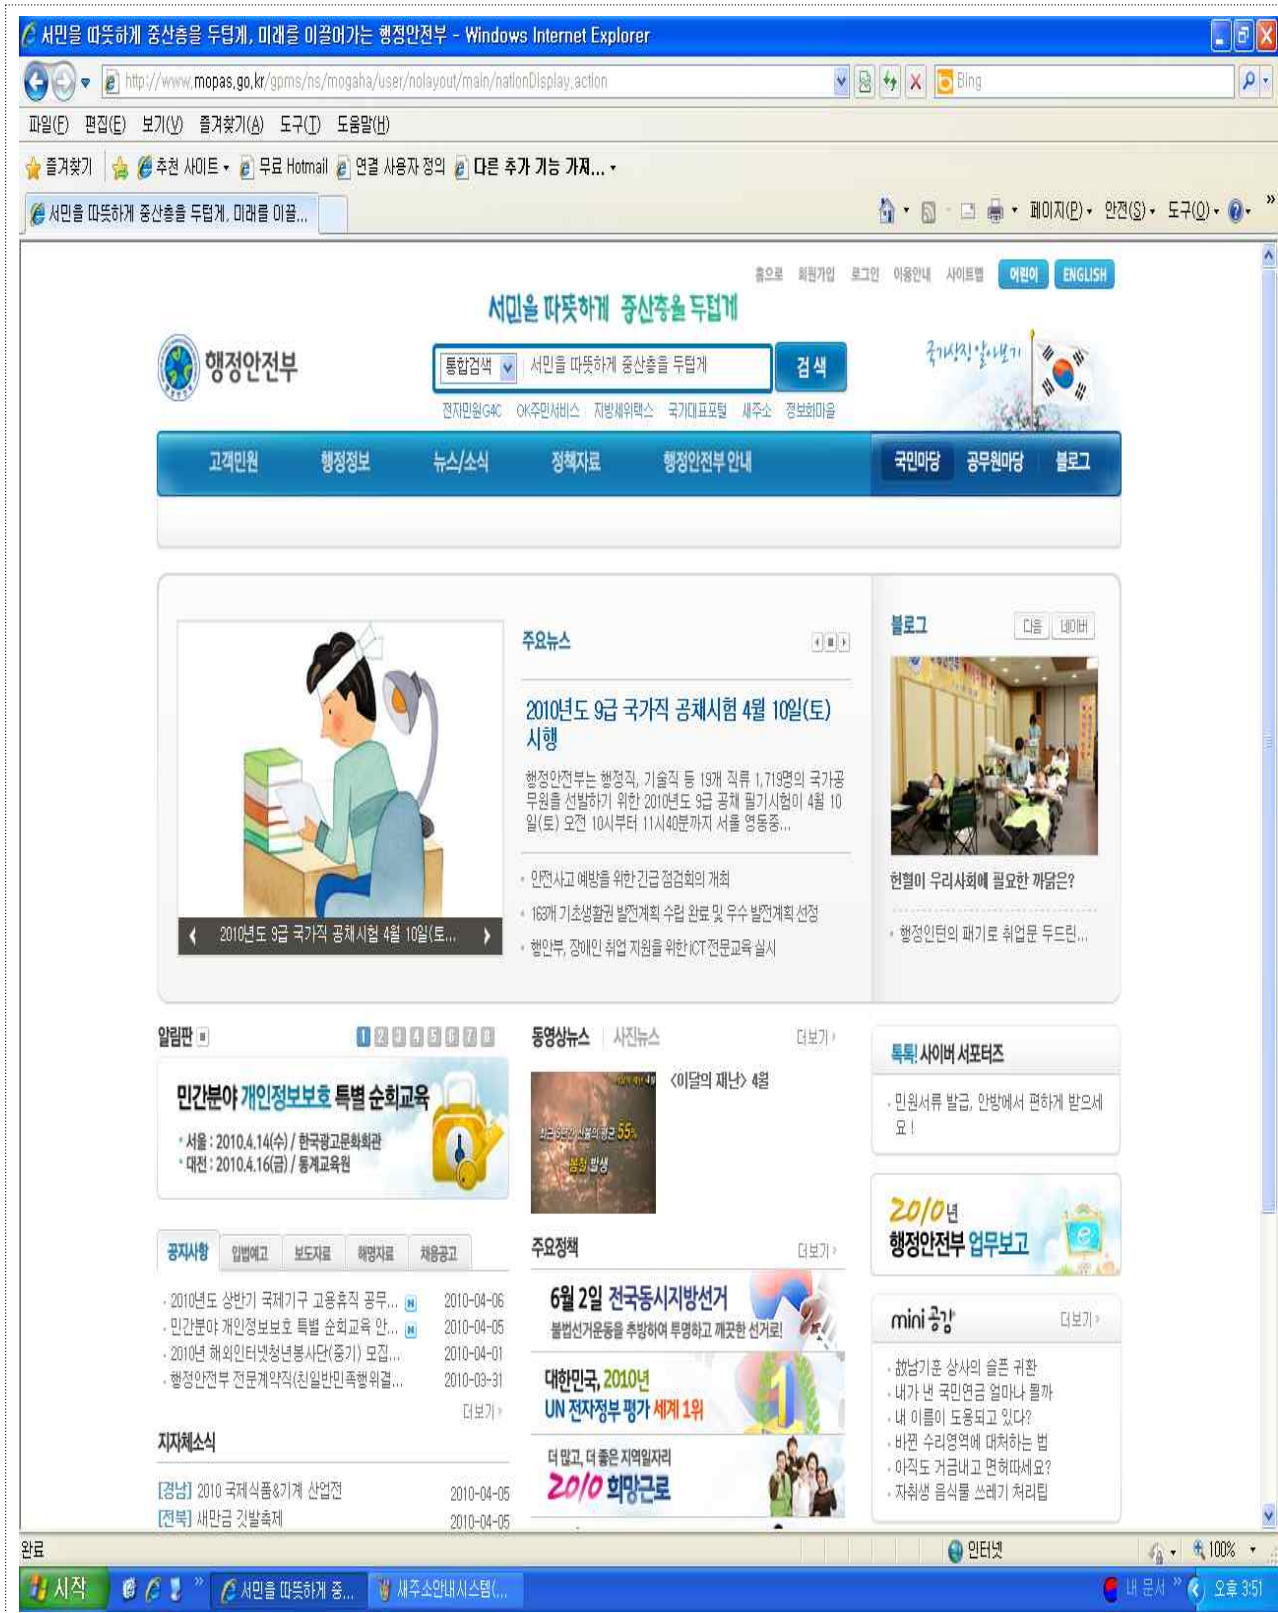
서민을 따뜻하게 중산층을 두텁게, 미래를 이끌어가는 행정안전부 - Windows Internet Explorer

http://www.mopas.go.kr/gpms/ns/mogaha/user/nolayout/main/nationDisplay.action

Bing

파일(F) 편집(E) 보기(V) 즐겨찾기(A) 도구(T) 도움말(H)

즐겨찾기 추천 사이트 무료 Hotmail 연결 사용자 정의 다른 추가 기능 가져...

서민을 따뜻하게 중산층을 두텁게, 미래를 이끌...

페이지(P) 안전(S) 도구(O)

홈으로 회원가입 로그인 이용안내 사이트맵 어린이 ENGLISH

서민을 따뜻하게 중산층을 두텁게

행정안전부

통합검색 서민을 따뜻하게 중산층을 두텁게 검색

전자민원G4C OK주민서비스 지방세위택스 국가대표포털 새주소 정보화마을

국가상징알아보기

고객민원 행정정보 뉴스/소식 정책자료 행정안전부 안내 국민마당 공무원마당 블로그

주요뉴스

2010년도 9급 국가직 공채시험 4월 10일(토) 시행

행정안전부는 행정직, 기술직 등 19개 직류 1,719명의 국가공무원을 선발하기 위한 2010년도 9급 공채 필기시험이 4월 10일(토) 오전 10시부터 11시40분까지 서울 영등중...

인전사고 예방을 위한 긴급점검회의 개최
163개 기초생활권 발전계획 수립 완료 및 우수 발전계획 선정
행안부, 장애인 취업 지원을 위한 ICT전문교육 실시

2010년도 9급 국가직 공채시험 4월 10일(토...

블로그 다음 네이버

헌혈이 우리사회에 필요한 까닭은?
행정인턴의 패기로 취업문 두드린...

알림판 1 2 3 4 5 6 7 8

민간분야 개인정보보호 특별 순회교육
서울 : 2010.4.14(수) / 한국광고문화회관
대전 : 2010.4.16(금) / 통계교육원

동영상뉴스 사진뉴스 더보기
<이달의 재난> 4월

공지사항 입법예고 보도자료 해명자료 채용공고

2010년도 상반기 국제기구 고용휴직 공무... 2010-04-06
민간분야 개인정보보호 특별 순회교육 안... 2010-04-05
2010년 해외인터넷청년봉사단(중기) 모집... 2010-04-01
행정안전부 전문계약직(친일반민족행위결... 2010-03-31
더보기

주요정책 더보기
6월 2일 전국동시지방선거
불법선거운동을 추방하여 투명하고 깨끗한 선거로!
대한민국, 2010년 UN 전자정부 평가 세계 1위
더 많고, 더 좋은 지역일자리 2010 희망근로

톡톡! 사이버 서포터즈
민원서류 발급, 안방에서 편하게 받으세요!

2010년 행정안전부 업무보고

mini 공감 더보기
故남기훈 상사의 슬픈 귀환
내가 낸 국민연금 얼마나 될까
내 이름이 도용되고 있다?
바뀐 수리영역에 대처하는 법
아직도 거금내고 면허따세요?
자취생 음식물 쓰레기 처리팁

지자체소식
[경남] 2010 국제식품&기계 산업전 2010-04-05
[전북] 새만금 깃발축제 2010-04-05

완료 인터넷 100%

시작 서민을 따뜻하게 중... 새주소안내시스템(... 내 문서 오후 3:51